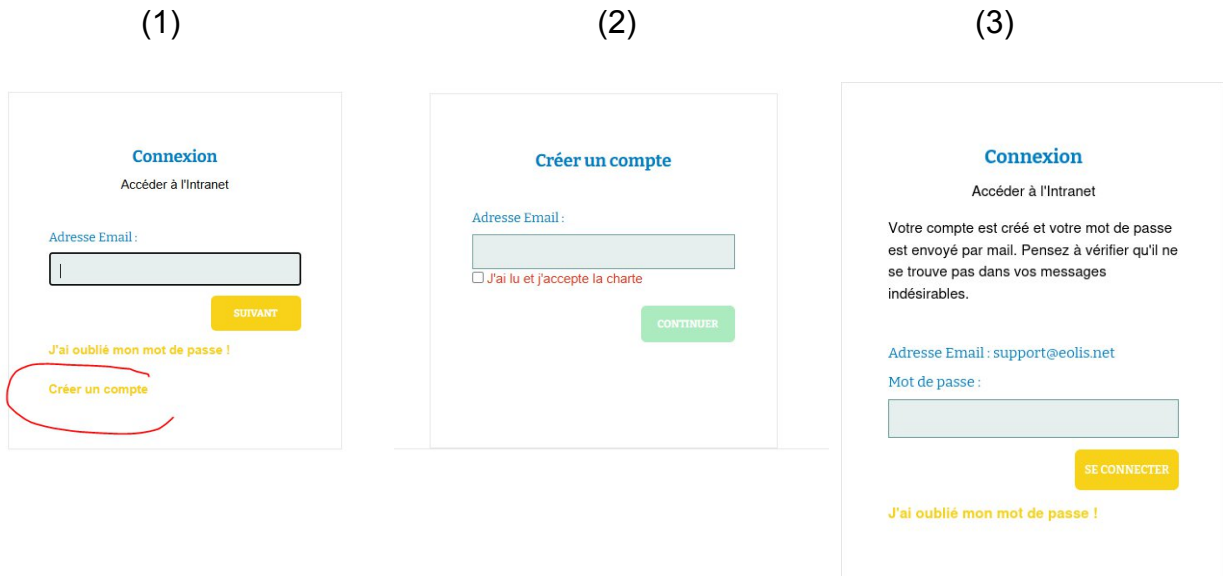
(1)

Connexion

Accéder à l'Intranet

Adresse Email :

SUIVANT

J'ai oublié mon mot de passe !

Créer un compte

(2)

Créer un compte

Adresse Email :

J'ai lu et j'accepte la charte

CONTINUER

(3)

Connexion

Accéder à l'Intranet

Votre compte est créé et votre mot de passe est envoyé par mail. Pensez à vérifier qu'il ne se trouve pas dans vos messages indésirables.

Adresse Email : support@eolis.net

Mot de passe :

SE CONNECTER

J'ai oublié mon mot de passe !